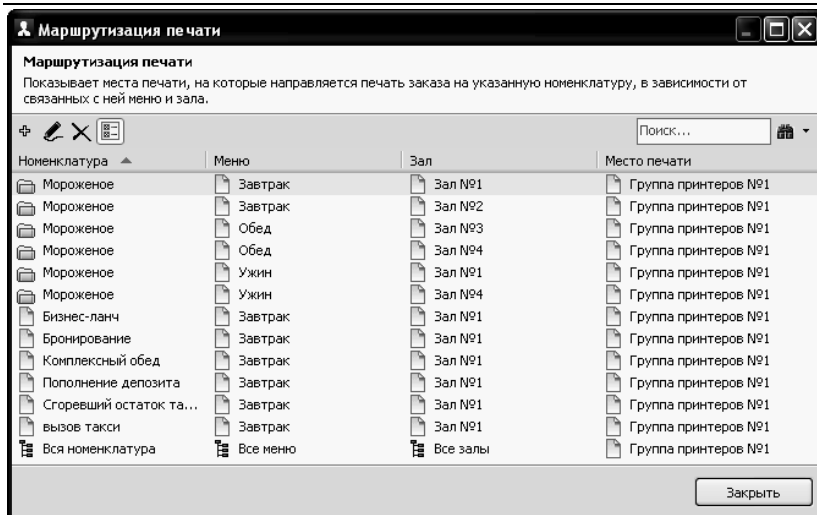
Маршрутизация печати

Маршрутизация печати

Показывает места печати, на которые направляется печать заказа на указанную номенклатуру, в зависимости от связанных с ней меню и зала.

Поиск...

| Номенклатура | Меню | Зал | Место печати |
|---|---|---|---|
| Мороженое | Завтрак | Зал №1 | Группа принтеров №1 |
| Мороженое | Завтрак | Зал №2 | Группа принтеров №1 |
| Мороженое | Обед | Зал №3 | Группа принтеров №1 |
| Мороженое | Обед | Зал №4 | Группа принтеров №1 |
| Мороженое | Ужин | Зал №1 | Группа принтеров №1 |
| Мороженое | Ужин | Зал №4 | Группа принтеров №1 |
| Бизнес-ланч | Завтрак | Зал №1 | Группа принтеров №1 |
| Бронирование | Завтрак | Зал №1 | Группа принтеров №1 |
| Комплексный обед | Завтрак | Зал №1 | Группа принтеров №1 |
| Пополнение депозита | Завтрак | Зал №1 | Группа принтеров №1 |
| Сгоревший остаток та... | Завтрак | Зал №1 | Группа принтеров №1 |
| вызов такси | Завтрак | Зал №1 | Группа принтеров №1 |
| Вся номенклатура | Все меню | Все залы | Группа принтеров №1 |

Закрыть